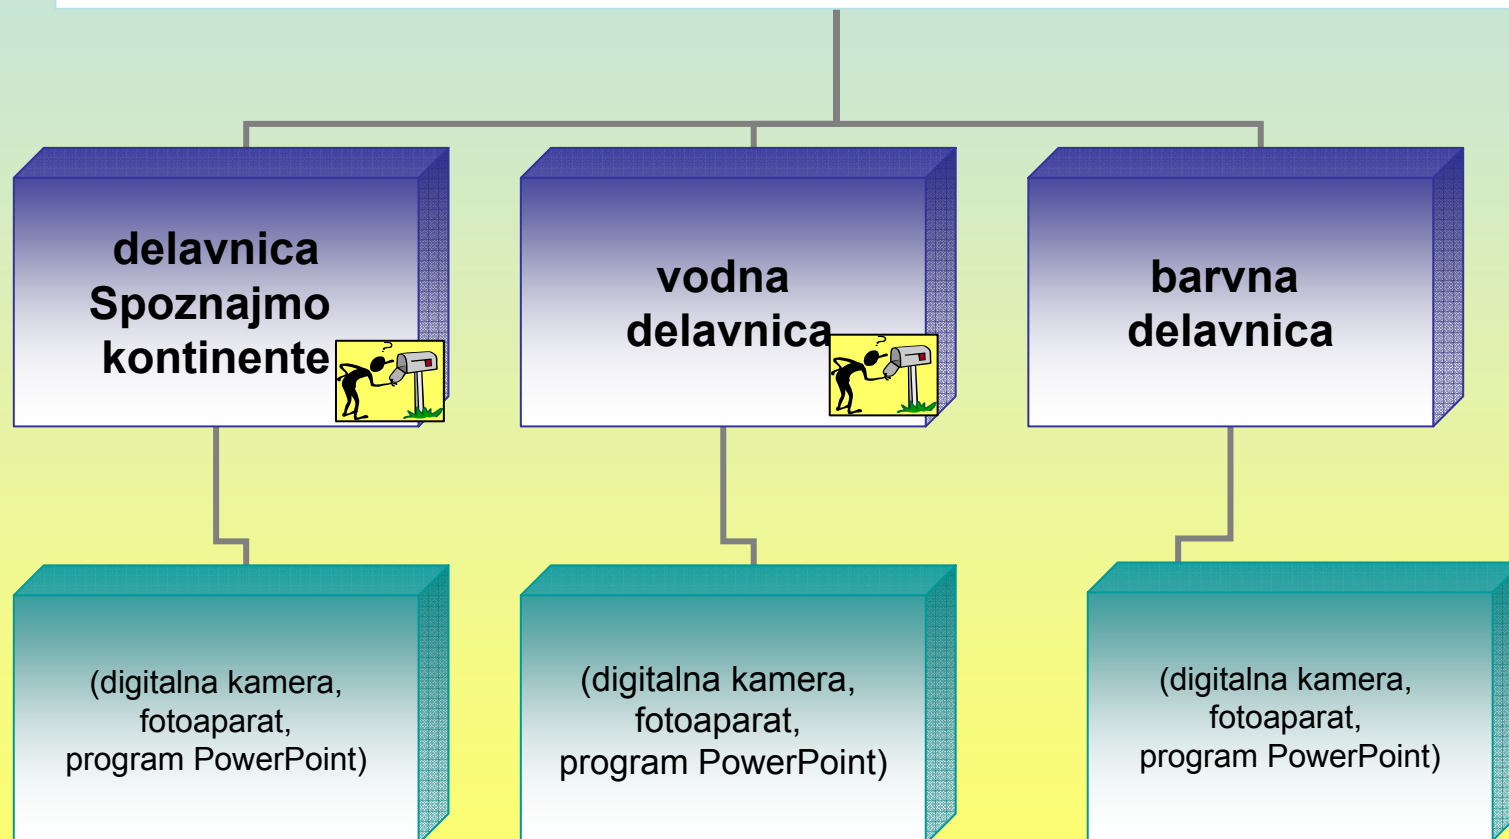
delavnica Spoznajmo kontinente

vodna delavnica

barvna delavnica

(digitalna kamera, fotoaparat, program PowerPoint)

(digitalna kamera, fotoaparat, program PowerPoint)

(digitalna kamera, fotoaparat, program PowerPoint)